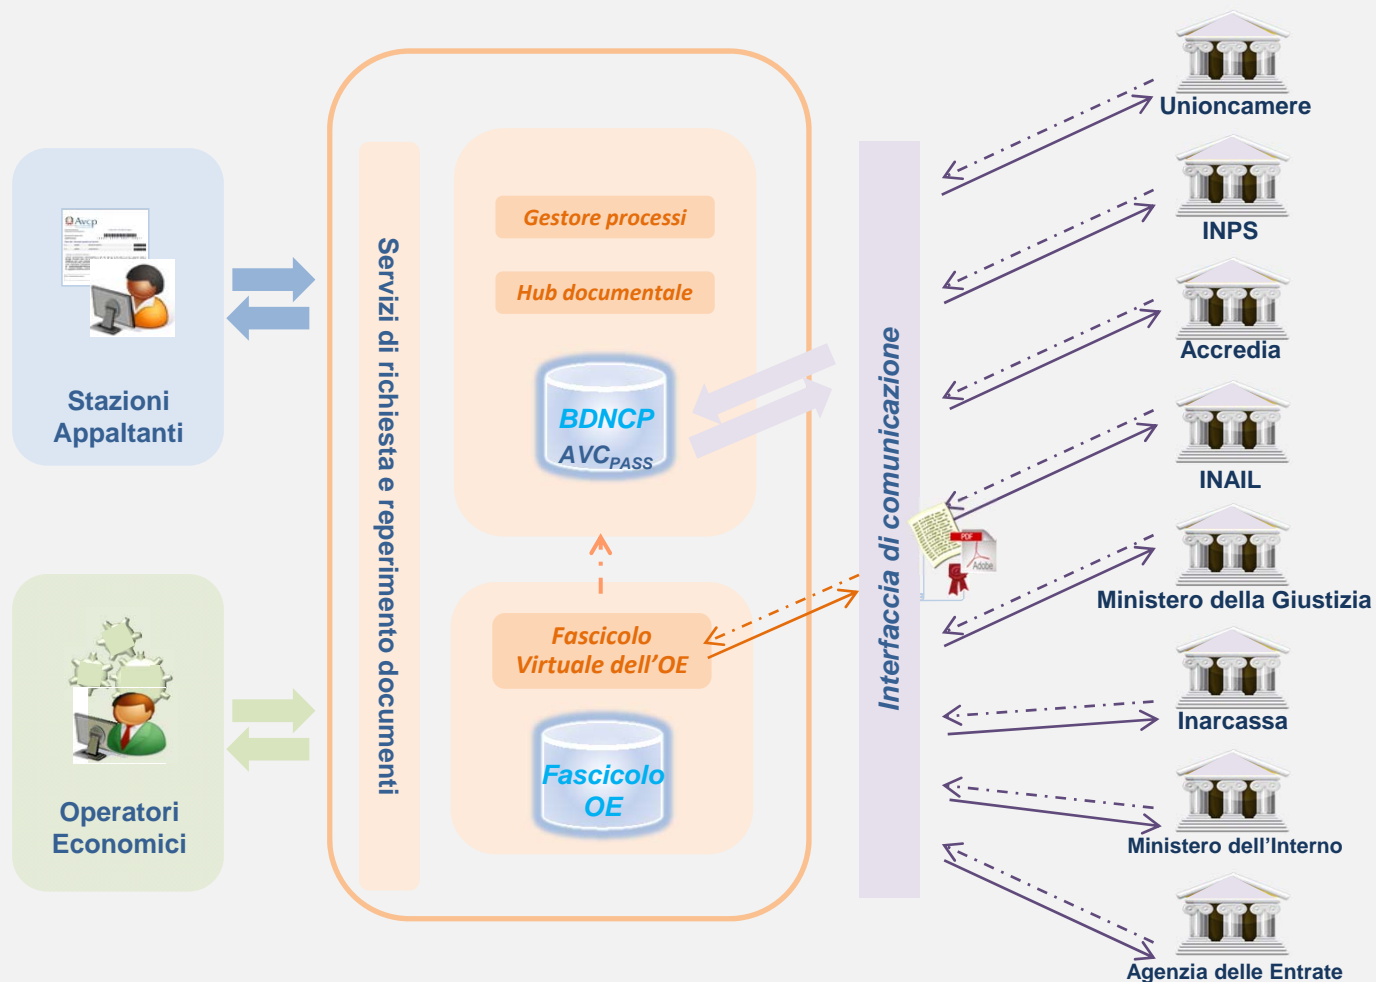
Avcp

Stazioni Appaltanti

Operatori Economici

Servizi di richiesta e reperimento documenti

Gestore processi

Hub documentale

BDNCP
AVC$_{PASS}$

Fascicolo Virtuale dell'OE

Fascicolo OE

Interfaccia di comunicazione

PDF
Adobe

Unioncamere

INPS

Accredia

INAIL

Ministero della Giustizia

Inarcassa

Ministero dell'Interno

Agenzia delle Entrate